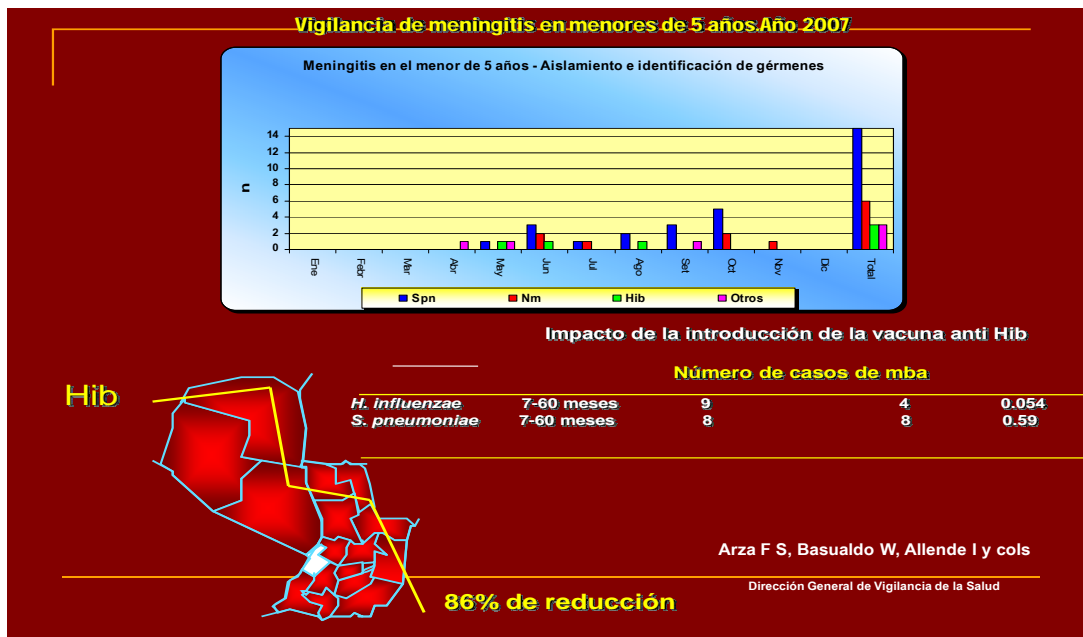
Vigilancia de meningitis en menores de 5 años.Año 2007

Meningitis en el menor de 5 años - Aislamiento e identificación de gérmenes

n

14
12
10
8
6
4
2
0

Ene Febr Mar Abr May Jun Jul Ago Set Oct Nov Dic Total

Spn Nm Hib Otros

Impacto de la introducción de la vacuna anti Hib

Número de casos de mba

| | | | | |
|---|---|---|---|---|
| H. influenzae | 7-60 meses | 9 | 4 | 0.054 |
| S. pneumoniae | 7-60 meses | 8 | 8 | 0.59 |

Hib

Arza F S, Basualdo W, Allende I y cols

Dirección General de Vigilancia de la Salud

86% de reducción